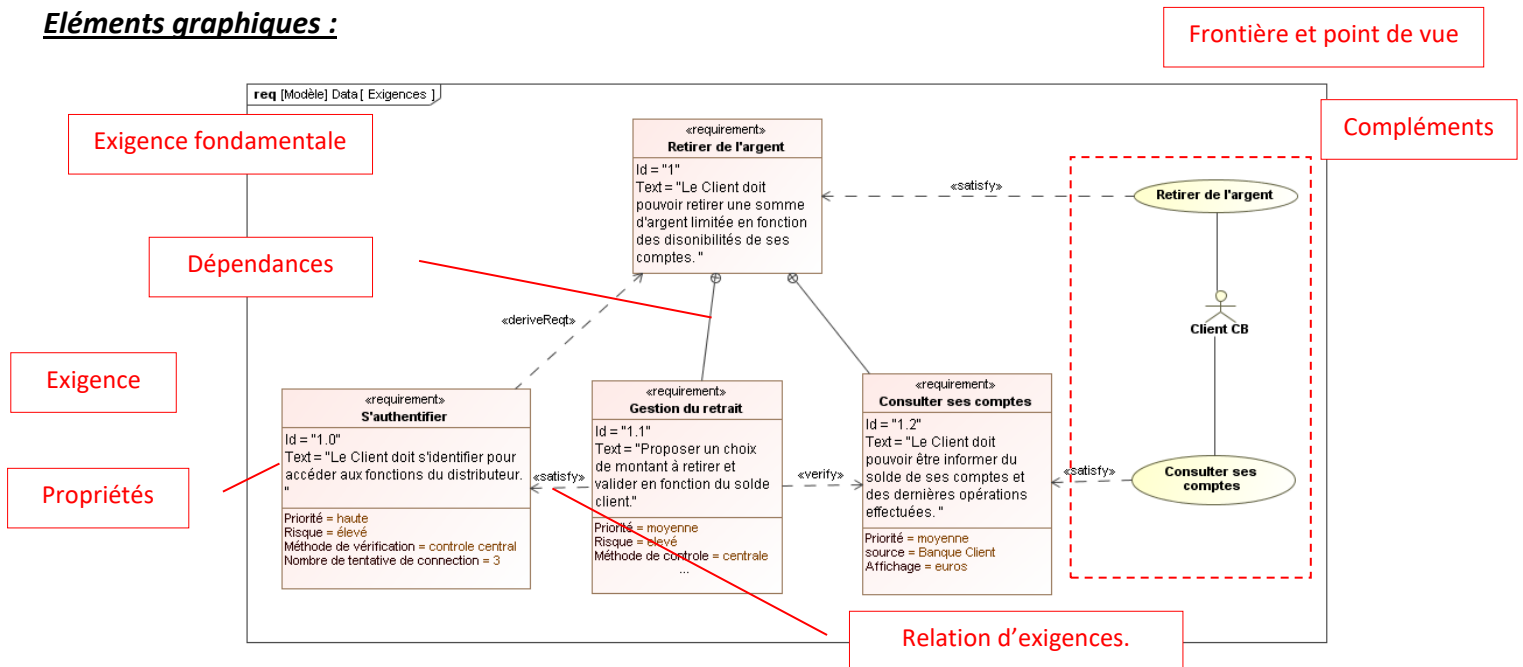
Eléments graphiques :

Frontière et point de vue

req [Modèle] Data[ Exigences ]

Exigence fondamentale

Compléments

«requirement»
Retirer de l'argent
Id = "1"
Text = "Le Client doit pouvoir retirer une somme d'argent limitée en fonction des disonibilités de ses comptes. "

«satisfy»

Retirer de l'argent

Dépendances

«deriveReqt»

Client CB

Exigence

«requirement»
S'authentifier
Id = "1.0"
Text = "Le Client doit s'identifier pour accéder aux fonctions du distributeur. "
Priorité = haute
Risque = élevé
Méthode de vérification = controle central
Nombre de tentative de connection = 3

«satisfy»

«requirement»
Gestion du retrait
Id = "1.1"
Text = "Proposer un choix de montant à retirer et valider en fonction du solde client."
Priorité = moyenne
Risque = élevé
Méthode de controle = centrale
...

«verify»

«requirement»
Consulter ses comptes
Id = "1.2"
Text = "Le Client doit pouvoir être informer du solde de ses comptes et des dernières opérations effectuées. "
Priorité = moyenne
source = Banque Client
Affichage = euros

«satisfy»

Consulter ses comptes

Propriétés

Relation d'exigences.